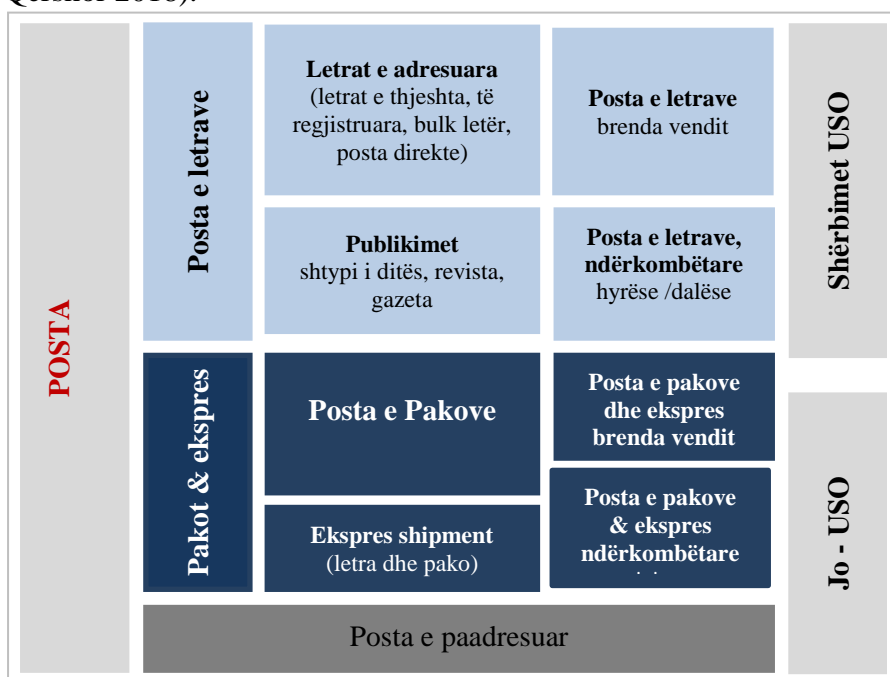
Qefsher 2016).

POSTA

Posta e letrave

Letrat e adresuara (letrat e thjeshta, të regjistruara, bulk letër, posta direkte)

Posta e letrave brenda vendit

Publikimet shtypi i ditës, revista, gazeta

Posta e letrave, ndërkombëtare hyrëse /dalëse

Shërbimet USO

Pakot & ekspres

Posta e Pakove

Posta e pakove dhe ekspres brenda vendit

Ekspres shipment (letra dhe pako)

Posta e pakove & ekspres ndërkombëtare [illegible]

Jo - USO

Posta e paadresuar